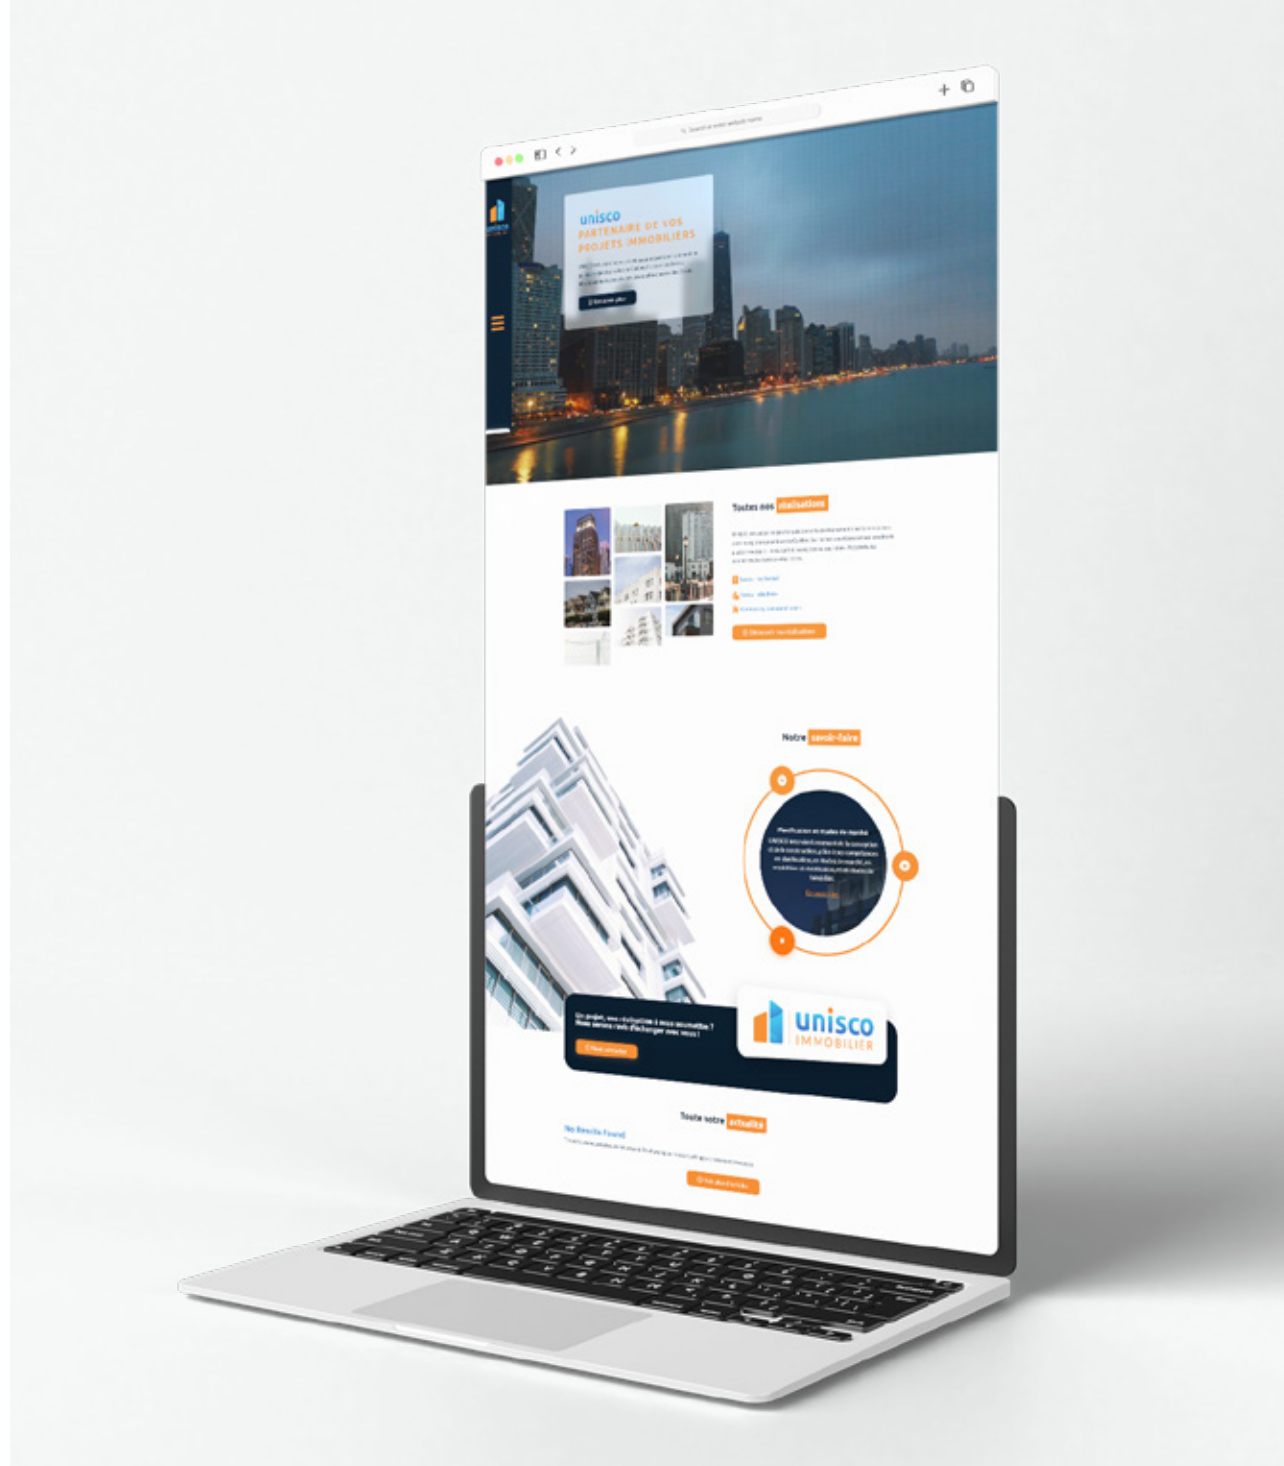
unisco
PARTENAIRE DE VOS PROJETS IMMOBILIERS

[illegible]

Toutes nos réalisations

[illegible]

Notre savoir-faire

Planification et maître de chantier

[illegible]

Un projet, une réalisation à nous soumettre ? Nous serons ravis d'échanger avec vous !

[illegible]

unisco
IMMOBILIER

Toute notre actualité

No Results Found

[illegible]

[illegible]